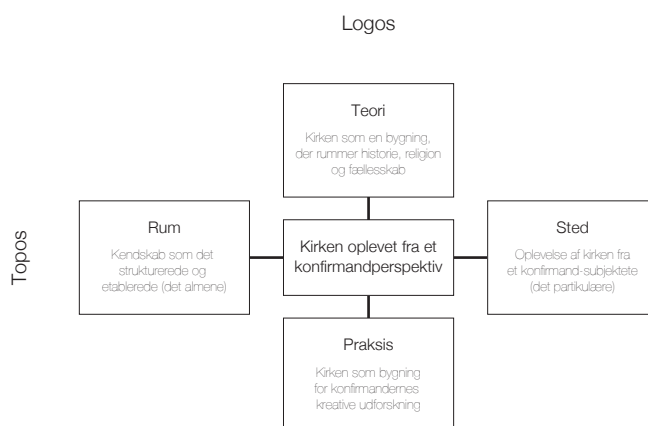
Logos

Topos

Teori

Kirken som en bygning, der rummer historie, religion og fællesskab

Rum

Kendskab som det strukturerede og etablerede (det almene)

Kirken oplevet fra et konfirmandperspektiv

Sted

Oplevelse af kirken fra et konfirmand-subjektete (det partikulære)

Praksis

Kirken som bygning for konfirmandernes kreative udforskning